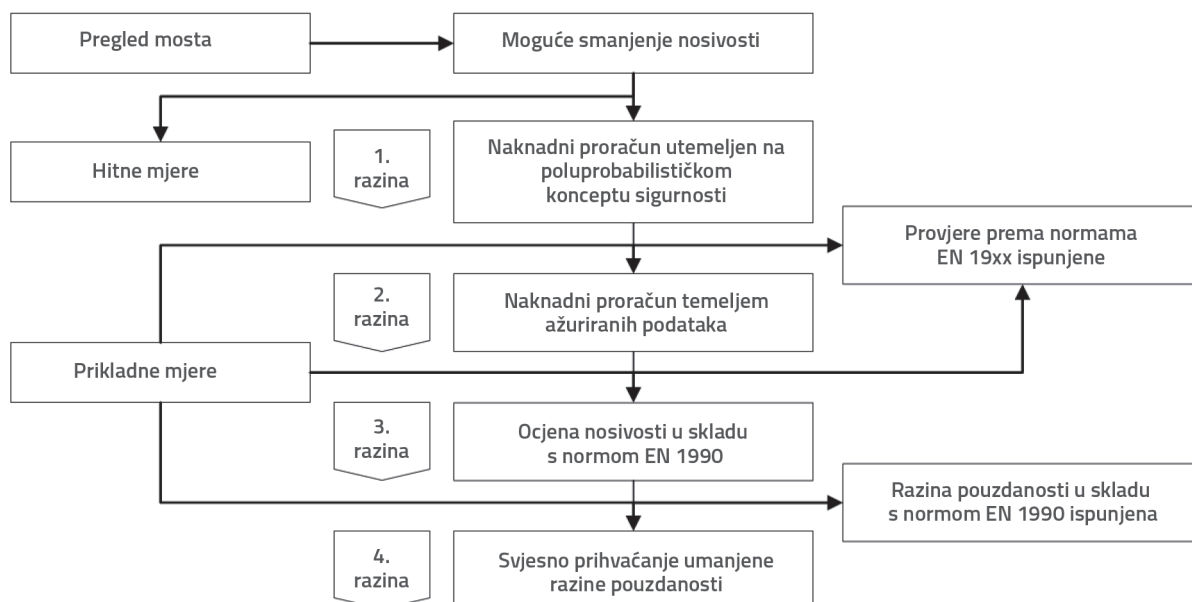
Pregled mosta

Moguće smanjenje nosivosti

Hitne mjere

1. razina

Naknadni proračun utemeljen na poluprobabilističkom konceptu sigurnosti

Provjere prema normama EN 19xx ispunjene

2. razina

Naknadni proračun temeljem ažuriranih podataka

Prikladne mjere

3. razina

Ocjena nosivosti u skladu s normom EN 1990

Razina pouzdanosti u skladu s normom EN 1990 ispunjena

4. razina

Svjesno prihvaćanje umanjene razine pouzdanosti